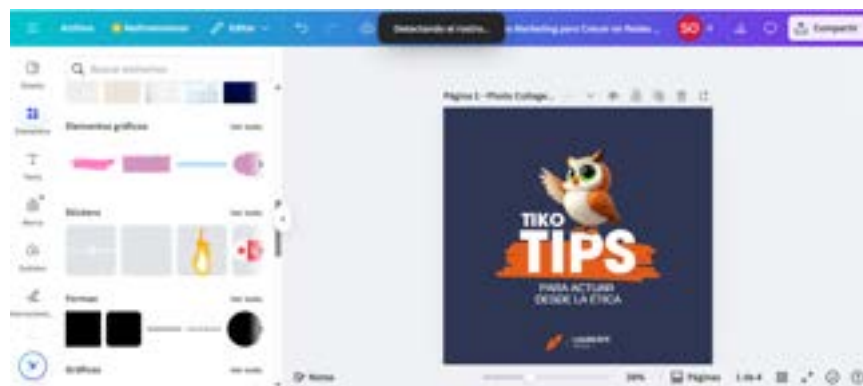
Archivo   Redimensionar   Editar

Detectando el rostro...

Marketing para Crecer en Redes...   SO   Compartir

Buscar elementos

Diseño

Elementos

Texto

Marca

Subidos

Herramientas

Elementos gráficos   Ver todo

Stickers   Ver todo

Formas   Ver todo

Gráficos   Ver todo

Página 1 - Photo Collage...

TIKO
TIPS
PARA ACTUAR
DESDE LA ÉTICA

Notas   39%   Páginas   1 de 4